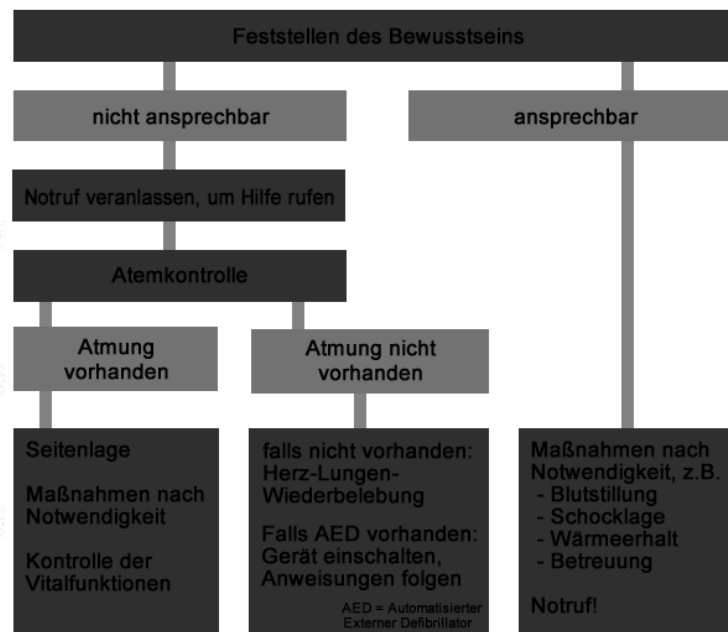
Feststellen des Bewusstseins

nicht ansprechbar

ansprechbar

Notruf veranlassen, um Hilfe rufen

Atemkontrolle

Atmung vorhanden

Atmung nicht vorhanden

Seitenlage

Maßnahmen nach Notwendigkeit

Kontrolle der Vitalfunktionen

falls nicht vorhanden: Herz-Lungen-Wiederbelebung

Falls AED vorhanden: Gerät einschalten, Anweisungen folgen

AED = Automatisierter Externer Defibrillator

Maßnahmen nach Notwendigkeit, z.B.
- Blutstillung
- Schocklage
- Wärmeerhalt
- Betreuung

Notruf!